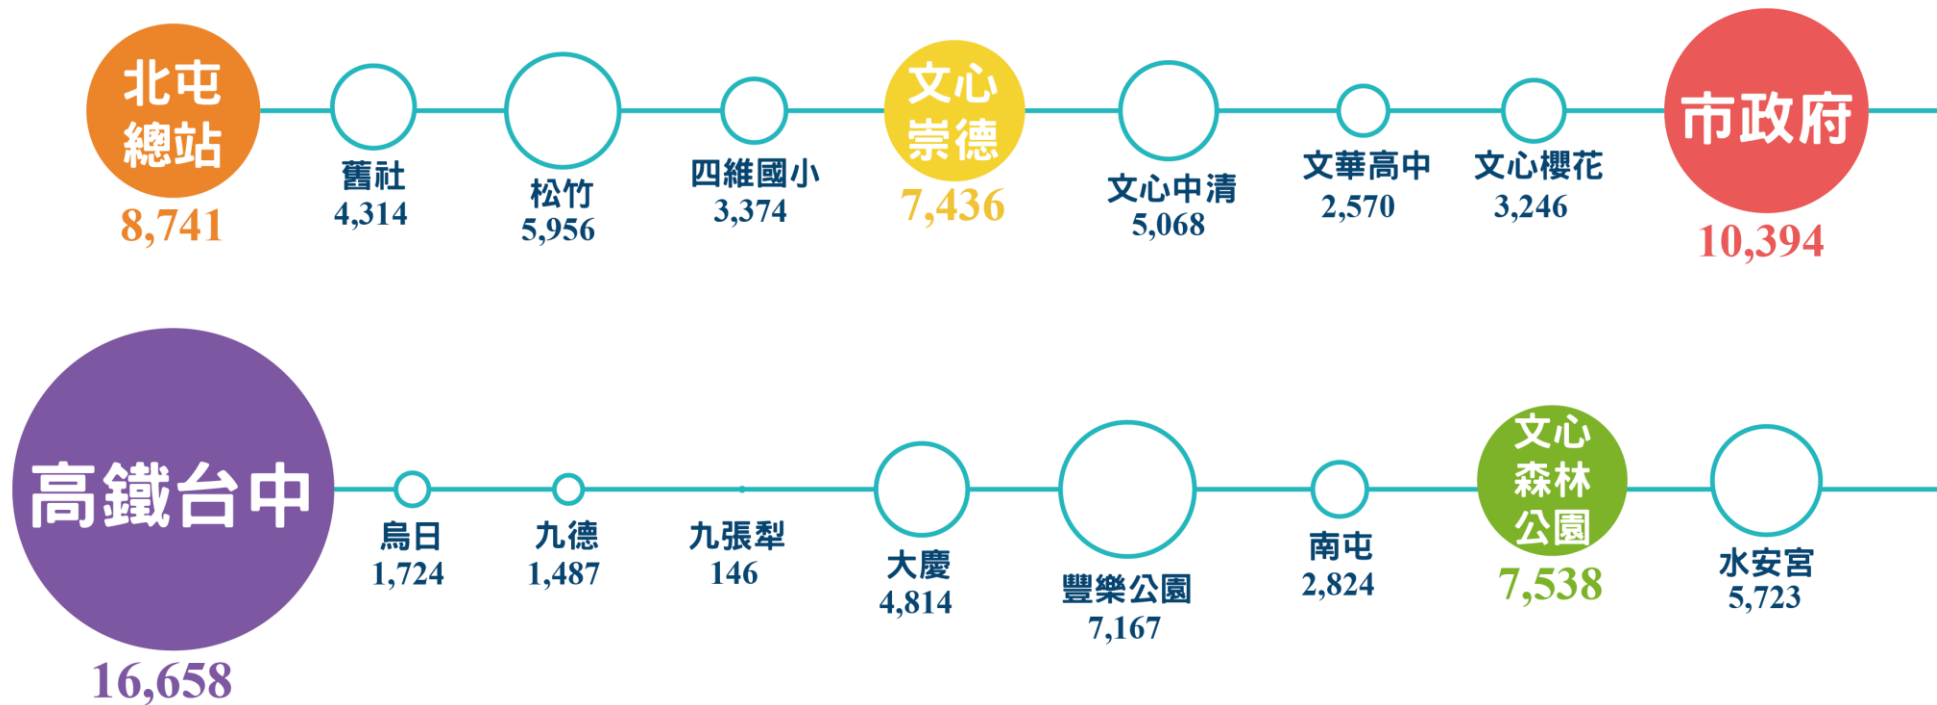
北屯總站
8,741

舊社
4,314

松竹
5,956

四維國小
3,374

文心崇德
7,436

文心中清
5,068

文華高中
2,570

文心櫻花
3,246

市政府
10,394

高鐵台中
16,658

烏日
1,724

九德
1,487

九張犁
146

大慶
4,814

豐樂公園
7,167

南屯
2,824

文心森林公園
7,538

水安宮
5,723